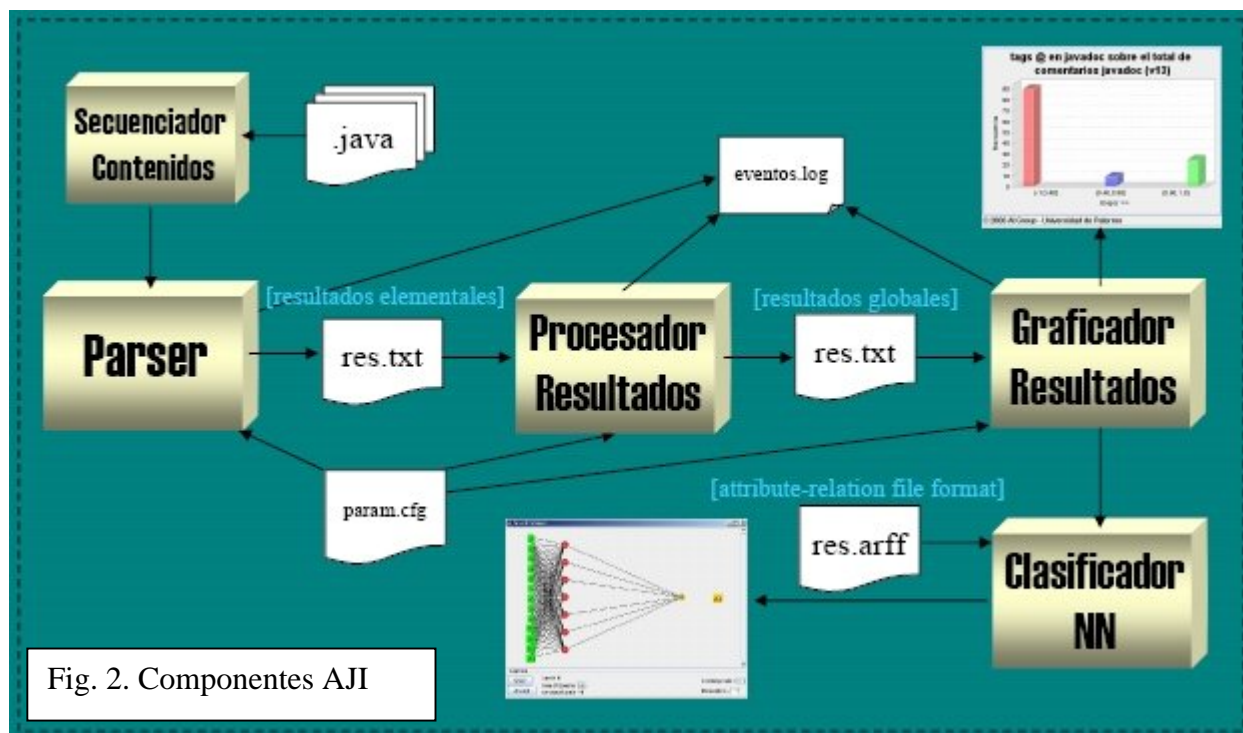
Secuenciador Contenidos

.java

eventos.log

tags @ en javadoc sobre el total de comentarios javadoc (v13)

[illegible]

© 2006 AI Group - Universidad de Palermo

Parser

[resultados elementales]

res.txt

Procesador Resultados

[resultados globales]

res.txt

Graficador Resultados

param.cfg

[attribute-relation file format]

res.arff

Clasificador NN

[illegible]

Fig. 2. Componentes AJI